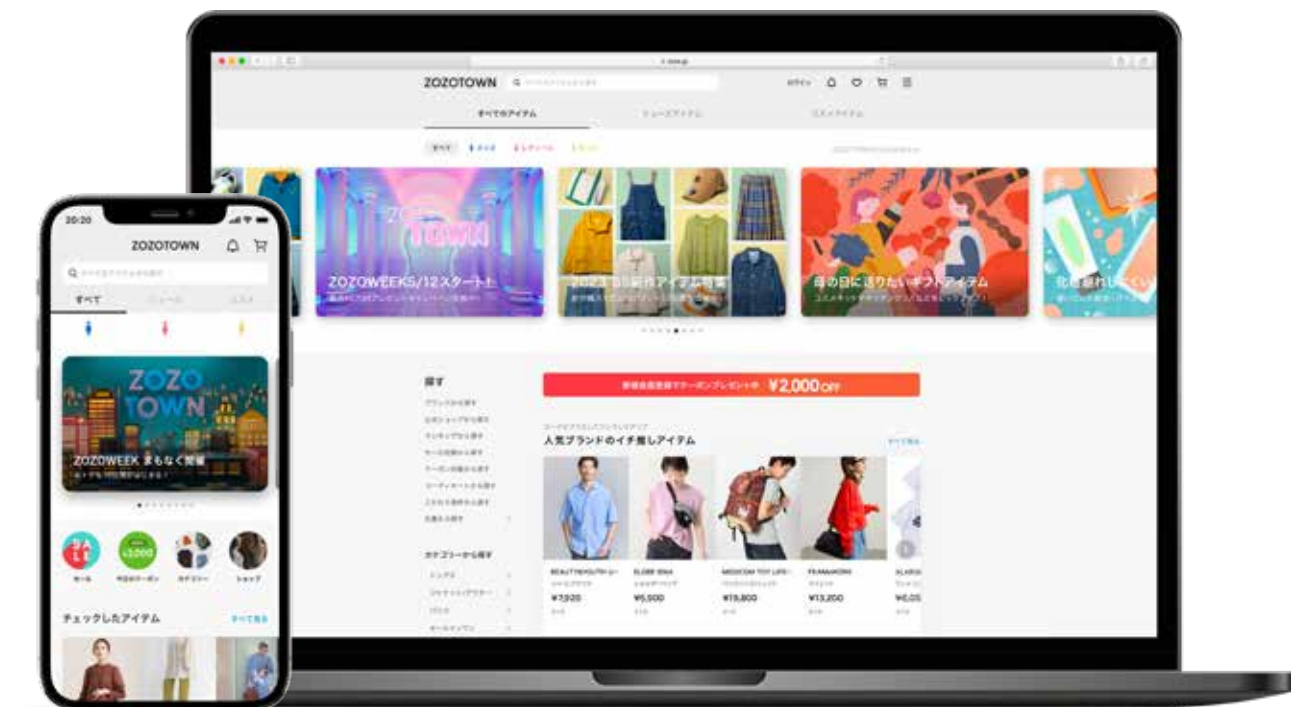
ZOZOTOWN

すべてのアイテム

ZOZO TOWN

ZOZOWEEK5/12スタート!

2023 SS新作アイテム特集

母の日に送りたいギフトアイテム

化粧品

探す

¥2,000OFF

人気ブランドのイチ推しアイテム

すべて見る

BEAUTY&YOUTH

¥7,920

ELOBE

¥5,000

¥19,800

¥13,200

¥6,05

カテゴリーから探す

20:20

ZOZOTOWN

すべて

ZOZO TOWN

ZOZOWEEK まもなく開催

セール

¥3,000

チェックしたアイテム

すべて見る